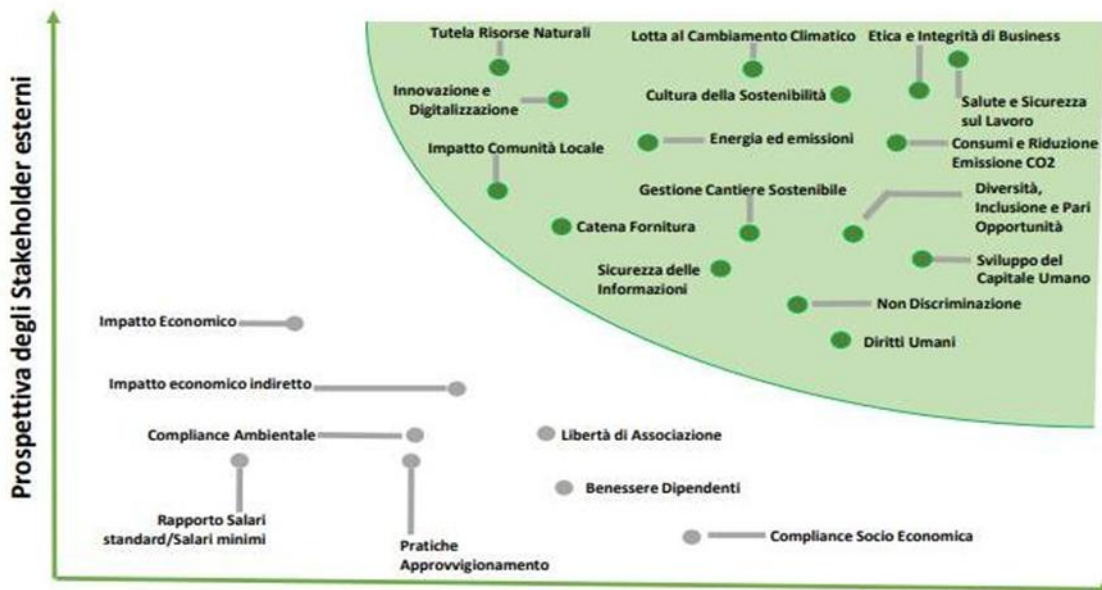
Prospettiva degli Stakeholder esterni

Tutela Risorse Naturali

Lotta al Cambiamento Climatico

Etica e Integrità di Business

Innovazione e Digitalizzazione

Cultura della Sostenibilità

Salute e Sicurezza sul Lavoro

Energia ed emissioni

Consumi e Riduzione Emissione CO2

Impatto Comunità Locale

Gestione Cantiere Sostenibile

Diversità, Inclusione e Pari Opportunità

Catena Fornitura

Sviluppo del Capitale Umano

Sicurezza delle Informazioni

Non Discriminazione

Diritti Umani

Impatto Economico

Impatto economico indiretto

Compliance Ambientale

Libertà di Associazione

Benessere Dipendenti

Rapporto Salari standard/Salari minimi

Pratiche Approvvigionamento

Compliance Socio Economica